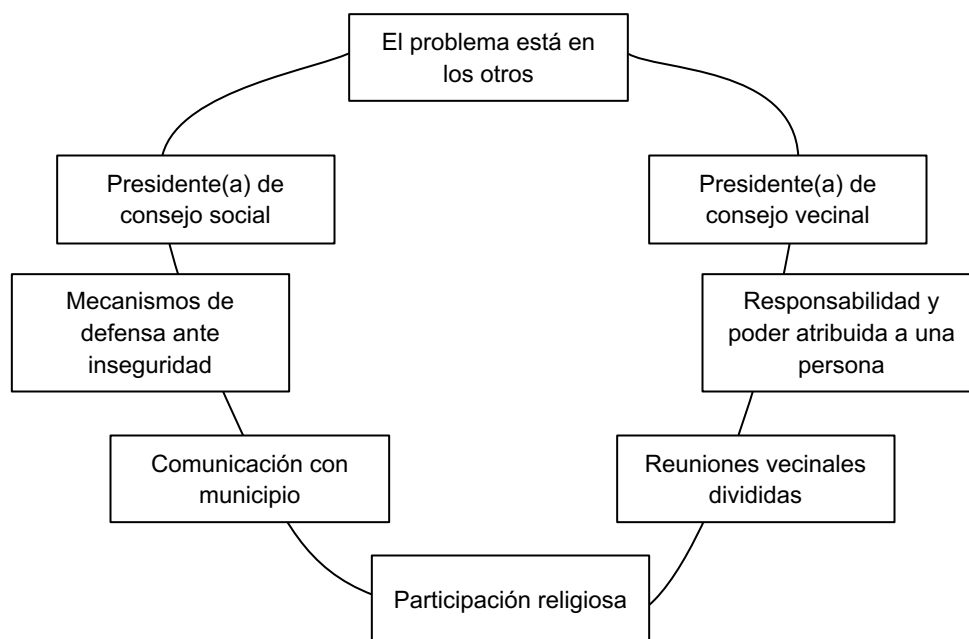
El problema está en los otros

Presidente(a) de consejo social

Presidente(a) de consejo vecinal

Mecanismos de defensa ante inseguridad

Responsabilidad y poder atribuida a una persona

Comunicación con municipio

Reuniones vecinales divididas

Participación religiosa